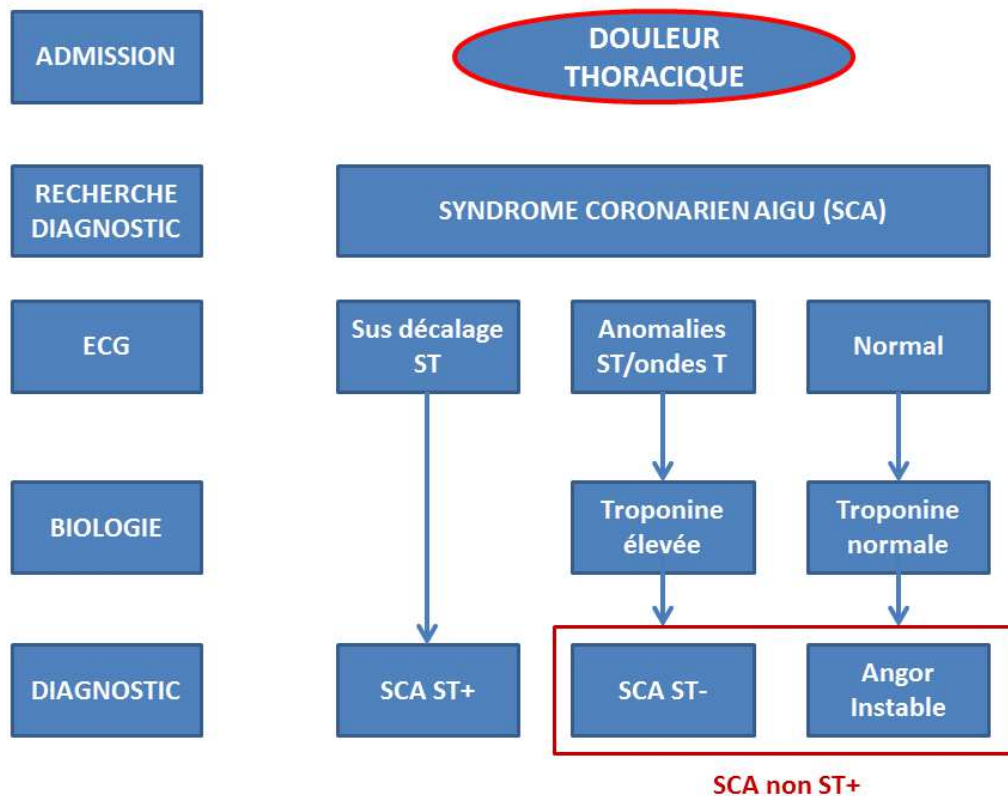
ADMISSION

DOULEUR THORACIQUE

RECHERCHE DIAGNOSTIC

SYNDROME CORONARIEN AIGU (SCA)

ECG

Sus décalage ST

Anomalies ST/ondes T

Normal

BIOLOGIE

Troponine élevée

Troponine normale

DIAGNOSTIC

SCA ST+

SCA ST-

Angor Instable

SCA non ST+